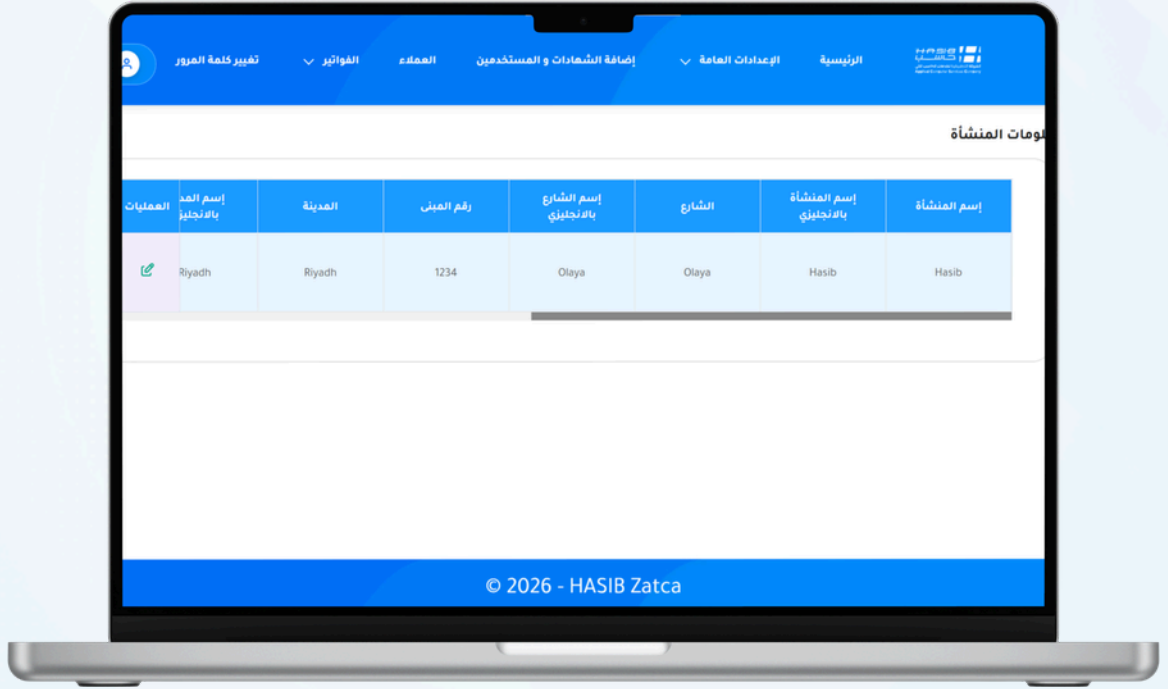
الرئيسية الإعدادات العامة إضافة الشهادات و المستخدمين العملاء الفواتير تغيير كلمة المرور

لومات المنشأة

| إسم المنشأة | إسم المنشأة بالانجليزي | الشارع | إسم الشارع بالانجليزي | رقم المبنى | المدينة | إسم المد بالانجليز | العمليات |
|---|---|---|---|---|---|---|---|
| Hasib | Hasib | Olaya | Olaya | 1234 | Riyadh | Riyadh | |

© 2026 - HASIB Zatca